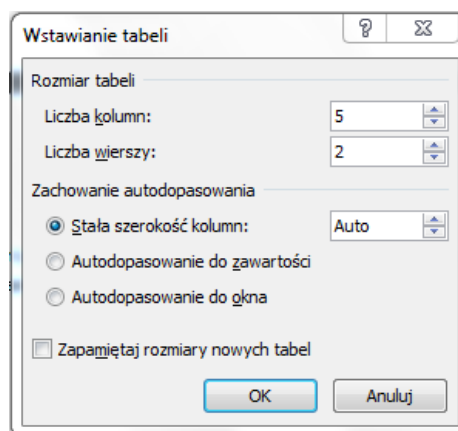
Wstawianie tabeli

?

Rozmiar tabeli

Liczba kolumn: 5

Liczba wierszy: 2

Zachowanie autodopasowania

Stała szerokość kolumn: Auto

Autodopasowanie do zawartości

Autodopasowanie do okna

Zapamiętaj rozmiary nowych tabel

OK

Anuluj